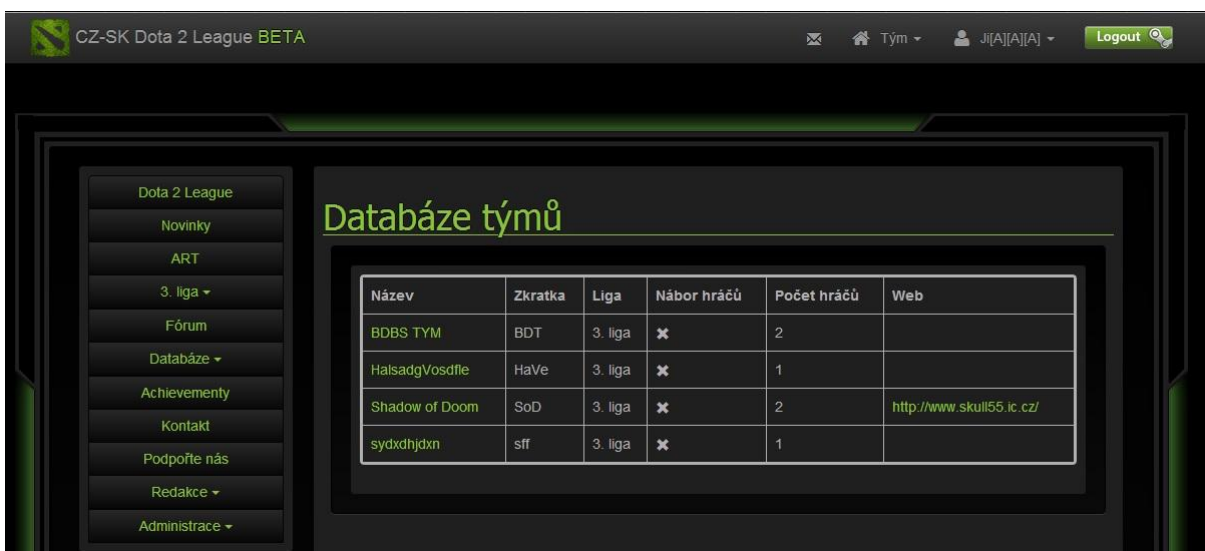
CZ-SK Dota 2 League BETA

Tým ▾ Ji[A][A][A] ▾ Logout

Dota 2 League
Novinky
ART
3. liga ▾
Fórum
Databáze ▾
Achievementy
Kontakt
Podpořte nás
Redakce ▾
Administrace ▾

Databáze týmů

| Název | Zkratka | Liga | Nábor hráčů | Počet hráčů | Web |
|---|---|---|---|---|---|
| BDBS TYM | BDT | 3. liga | ✖ | 2 | |
| HalsadgVosdfle | HaVe | 3. liga | ✖ | 1 | |
| Shadow of Doom | SoD | 3. liga | ✖ | 2 | http://www.skull55.ic.cz/ |
| sydxdhjdxn | sff | 3. liga | ✖ | 1 | |